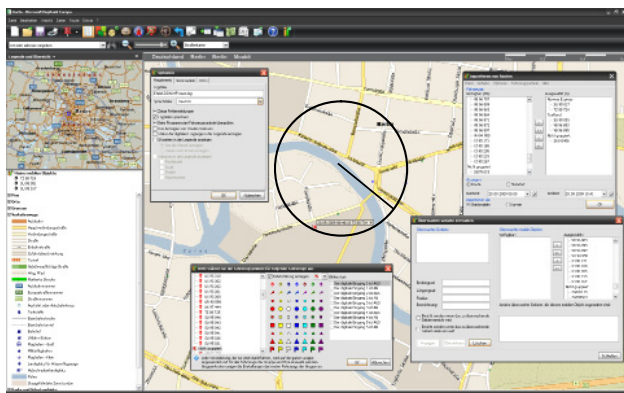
Berlin - Microsoft MapPoint Europa

Datei Bearbeiten Ansicht Einfügen Extras Fenster ?

Straßenkarte

Legende und Übersicht

Deutschland Berlin Berlin Moabit

Optionen

Allgemein

OK Abbrechen

Importieren von Routen

OK

Übertragene Objekte

OK Abbrechen

Übertragene Objekte auswählen

Übertragene Objekte

Löschen

Schließen

Ansichtselemente

Straßenkarte

Autobahn
Hauptverbindungsstraße
Verbindungsstraße
Straße
Bahnstrecke
Fähre
Tunnel
Bahn
Flughafen
Park
Wasser
Grenze